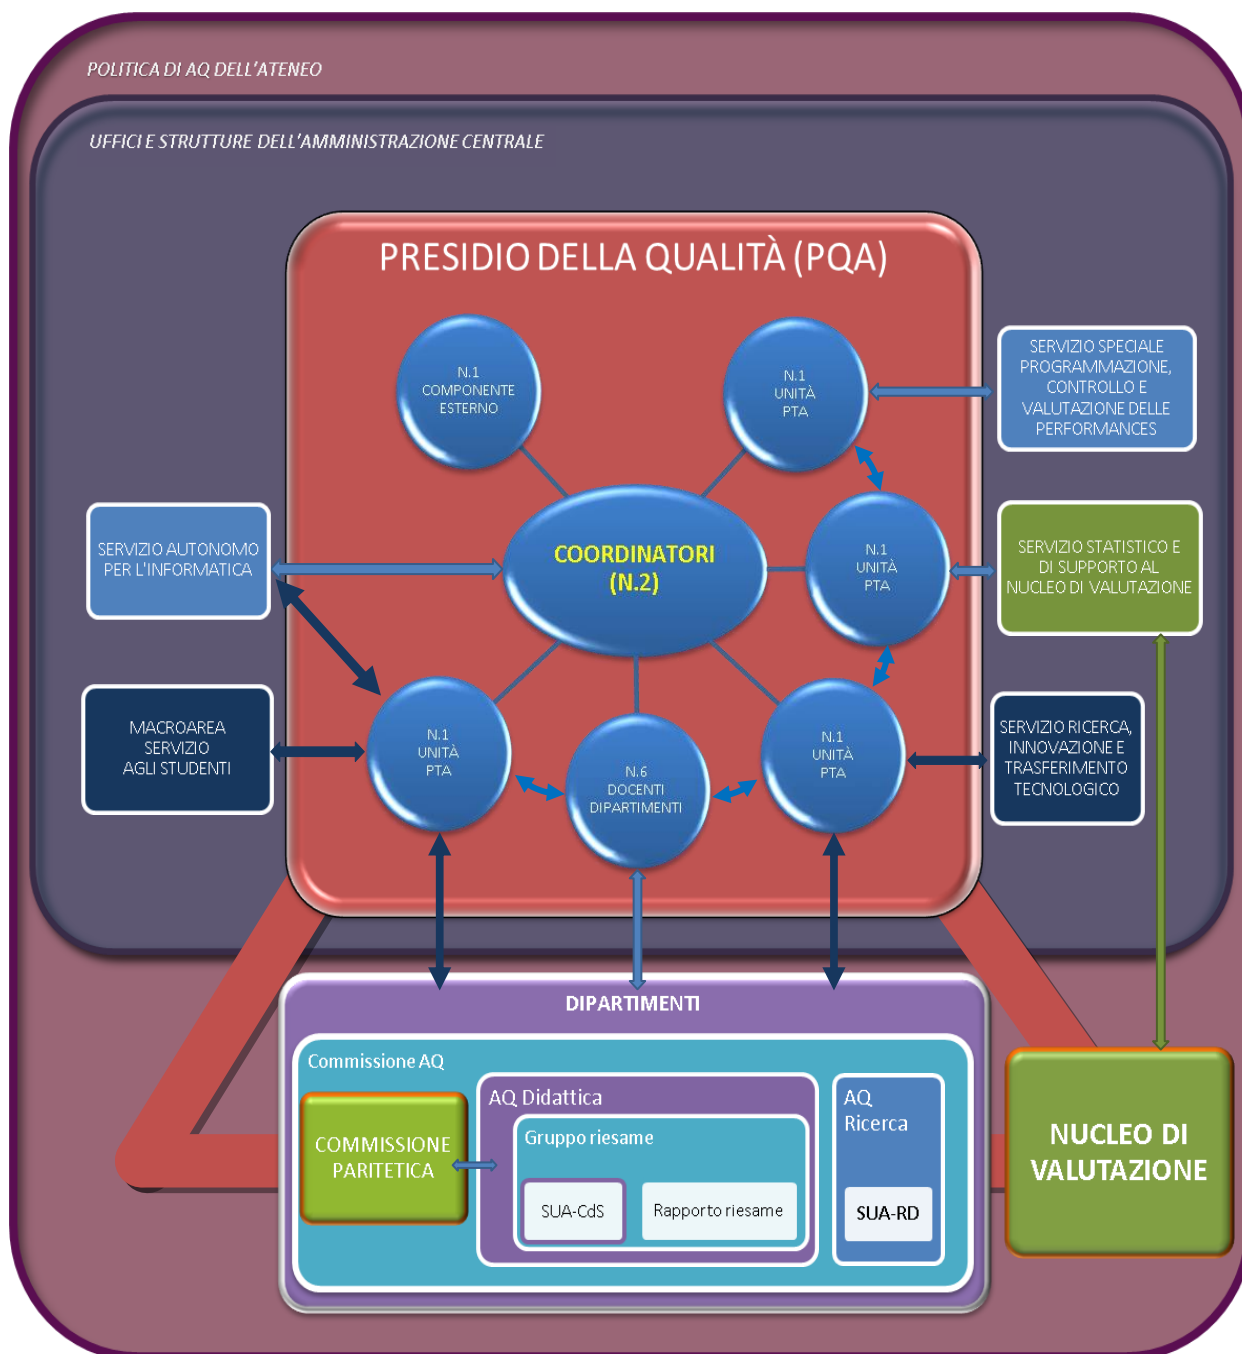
POLITICA DI AQ DELL'ATENEO

UFFICI E STRUTTURE DELL'AMMINISTRAZIONE CENTRALE

PRESIDIO DELLA QUALITÀ (PQA)

N.1 COMPONENTE ESTERNO

N.1 UNITÀ PTA

SERVIZIO SPECIALE PROGRAMMAZIONE, CONTROLLO E VALUTAZIONE DELLE PERFORMANCES

SERVIZIO AUTONOMO PER L'INFORMATICA

COORDINATORI (N.2)

N.1 UNITÀ PTA

SERVIZIO STATISTICO E DI SUPPORTO AL NUCLEO DI VALUTAZIONE

MACROAREA SERVIZIO AGLI STUDENTI

N.1 UNITÀ PTA

N.6 DOCENTI DIPARTIMENTI

N.1 UNITÀ PTA

SERVIZIO RICERCA, INNOVAZIONE E TRASFERIMENTO TECNOLOGICO

DIPARTIMENTI

Commissione AQ

COMMISSIONE PARITETICA

AQ Didattica

Gruppo riesame

SUA-CdS

Rapporto riesame

AQ Ricerca

SUA-RD

NUCLEO DI VALUTAZIONE